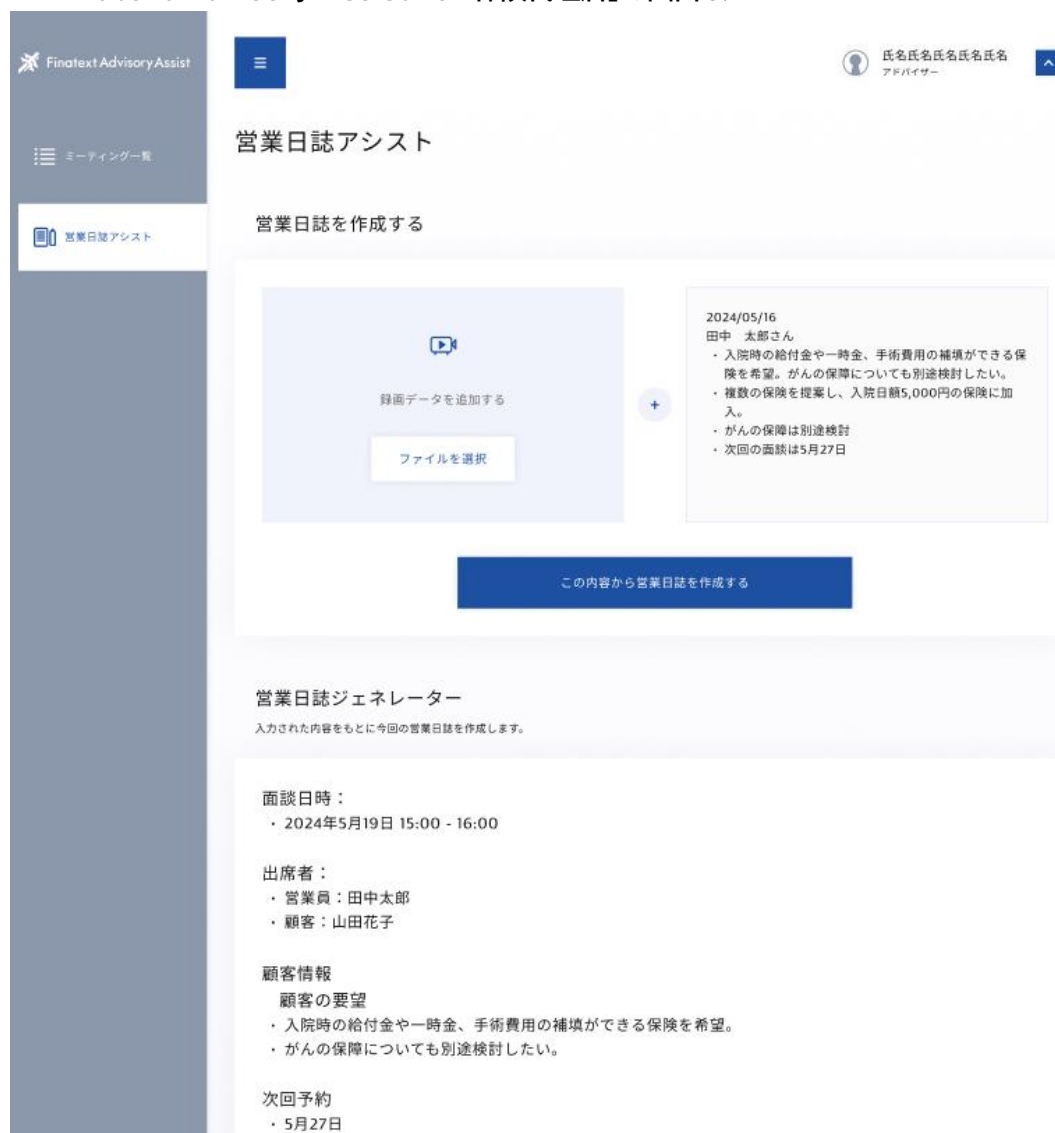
Finatext Advisory Assist

ミーティング一覧

営業日誌アシスト

≡

氏名氏名氏名氏名氏名
アドバイザー

営業日誌アシスト

営業日誌を作成する

録画データを追加する

ファイルを選択

+

2024/05/16
田中 太郎さん
・入院時の給付金や一時金、手術費用の補填ができる保険を希望。がんの保障についても別途検討したい。
・複数の保険を提案し、入院日額5,000円の保険に加入。
・がんの保障は別途検討
・次回の面談は5月27日

この内容から営業日誌を作成する

営業日誌ジェネレーター

入力された内容をもとに今回の営業日誌を作成します。

面談日時：
・2024年5月19日 15:00 - 16:00

出席者：
・営業員：田中太郎
・顧客：山田花子

顧客情報
顧客の要望
・入院時の給付金や一時金、手術費用の補填ができる保険を希望。
・がんの保障についても別途検討したい。

次回予約
・5月27日